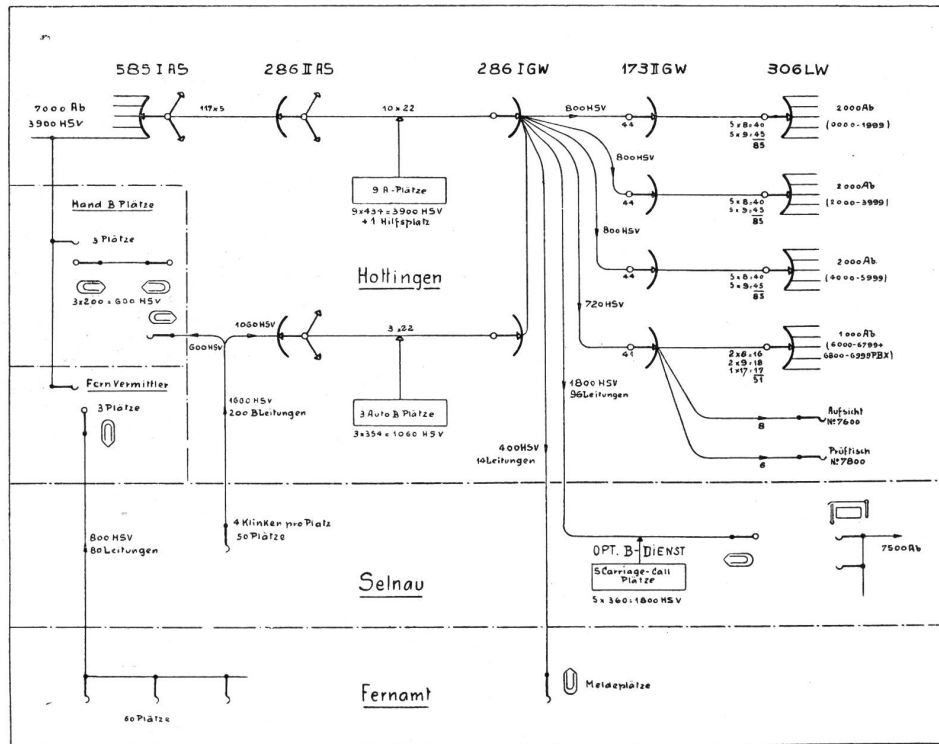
585 I AS

286 II AS

286 I GW

173 II GW

306 LW

7000 Ab
3900 HSV

117 x 5

10 x 22

800 HSV

44

5 x 8 : 40
5 x 9 : 45
85

2000 Ab
(0000 - 1999)

9 A - Plätze
9 x 433 = 3900 HSV
+ 1 Hilfsplatz

800 HSV

44

5 x 8 : 40
5 x 9 : 45
85

2000 Ab
(2000 - 3999)

Hand B Plätze

3 Plätze

3 x 200 = 600 HSV

800 HSV

44

5 x 8 : 40
5 x 9 : 45
85

2000 Ab.
(4000 - 5999)

Hottingen

720 HSV

600 HSV

1060 HSV

3 x 22

41

2 x 8 : 16
2 x 9 : 18
1 x 17 : 17
51

1000 Ab
(6000 - 6799 +
6800 - 6999 PBX)

Fern Vermittler

3 Plätze

1600 HSV
200 B Leitungen

3 Auto B Plätze
3 x 354 = 1060 HSV

1800 HSV
96 Leitungen

Aufsicht
№ 7600

8

Prüftisch
№ 7800

6

400 HSV
14 Leitungen

4 Klinken pro Platz
50 Plätze

800 HSV
80 Leitungen

OPT. B - DIENST

5 Carriage - Call Plätze
5 x 360 = 1800 HSV

7500 Ab

Selnau

Fernamt

Melde plätze

60 Plätze